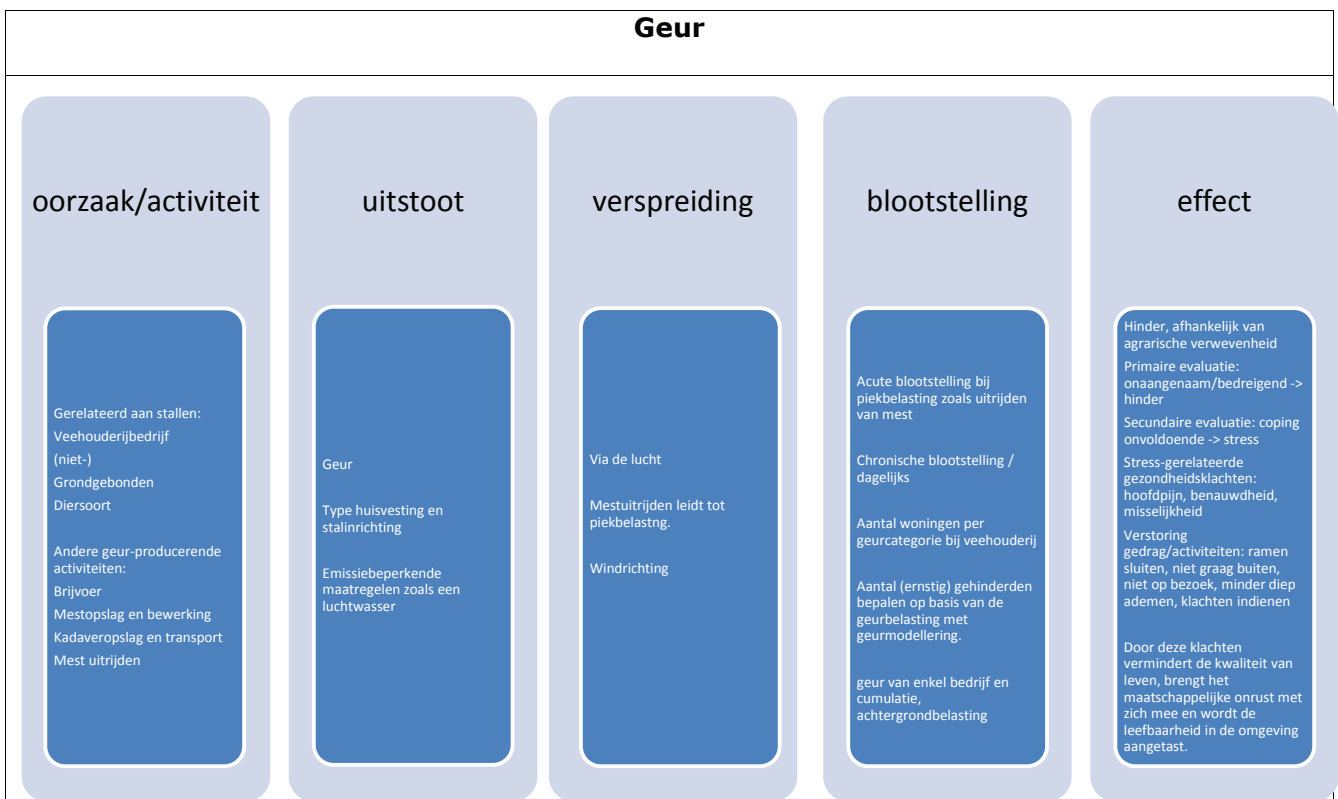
Geur

oorzaak/activiteit

Gerelateerd aan stallen:
Veehouderijbedrijf
(niet-)
Grondgebonden
Diersoort

Andere geur-producerende activiteiten:
Brijvoer
Mestopslag en bewerking
Kadaveropslag en transport
Mest uitrijden

uitstoot

Geur

Type huisvesting en stalinrichting

Emissiebeperkende maatregelen zoals een luchtwasser

verspreiding

Via de lucht

Mestuitrijden leidt tot piekbelastng.

Windrichting

blootstelling

Acute blootstelling bij piekbelasting zoals uitrijden van mest

Chronische blootstelling / dagelijks

Aantal woningen per geurcategorie bij veehouderij

Aantal (ernstig) gehinderden bepalen op basis van de geurbelasting met geurmodellering.

geur van enkel bedrijf en cumulatie, achtergrondbelasting

effect

Hinder, afhankelijk van agrarische verwevenheid

Primaire evaluatie: onaangenaam/bedreigend -> hinder

Secundaire evaluatie: coping onvoldoende -> stress

Stress-gerelateerde gezondheidsklachten: hoofdpijn, benauwdheid, misselijkheid

Verstoring gedrag/activiteiten: ramen sluiten, niet graag buiten, niet op bezoek, minder diep ademen, klachten indienen

Door deze klachten vermindert de kwaliteit van leven, brengt het maatschappelijke onrust met zich mee en wordt de leefbaarheid in de omgeving aangetast.